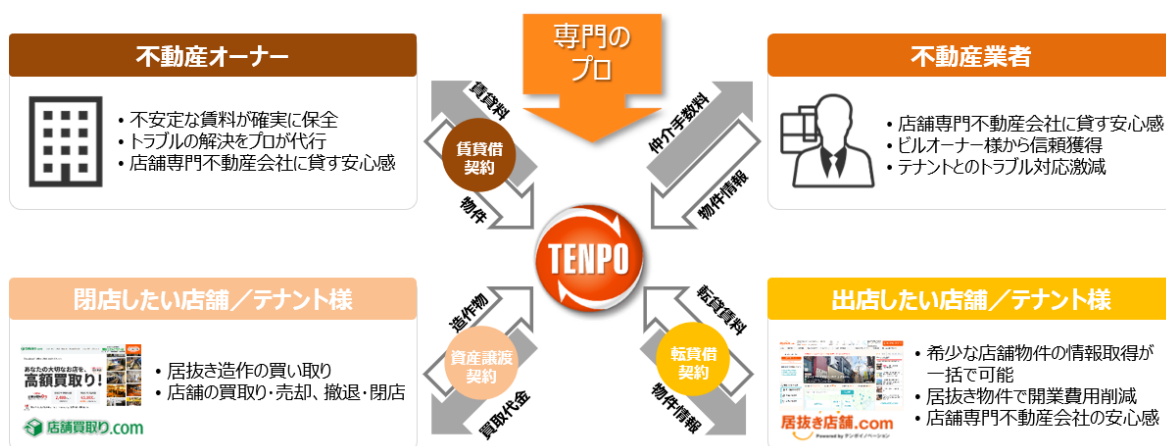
専門のプロ

不動産オーナー
・不安定な賃料が確実に保全
・トラブルの解決をプロが代行
・店舗専門不動産会社に貸す安心感

賃貸料
賃貸借契約
物件

不動産業者
・店舗専門不動産会社に貸す安心感
・ビルオーナー様から信頼獲得
・テナントとのトラブル対応激減

仲介手数料
物件情報

TENPO

閉店したい店舗／テナント様
あなたの大切なお店を高額買取り!
・居抜き造作の買い取り
・店舗の買取り・売却、撤退・閉店
店舗買取り.com

造作物
資産譲渡契約
買取代金

出店したい店舗／テナント様
・希少な店舗物件の情報取得が一括で可能
・居抜き物件で開業費用削減
・店舗専門不動産会社の安心感
居抜き店舗.com
Powered by テンポイノベーション

転貸賃料
転貸借契約
物件情報